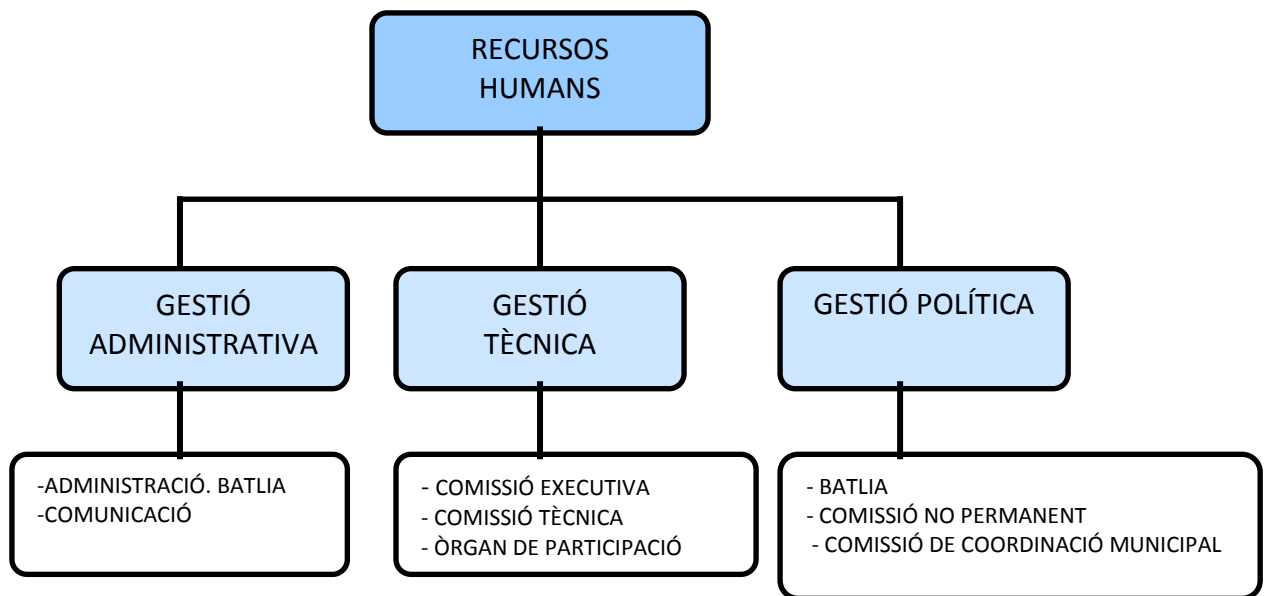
RECURSOS HUMANS

GESTIÓ ADMINISTRATIVA

-ADMINISTRACIÓ. BATLIA
-COMUNICACIÓ

GESTIÓ TÈCNICA

- COMISSIÓ EXECUTIVA
- COMISSIÓ TÈCNICA
- ÒRGAN DE PARTICIPACIÓ

GESTIÓ POLÍTICA

- BATLIA
- COMISSIÓ NO PERMANENT
- COMISSIÓ DE COORDINACIÓ MUNICIPAL